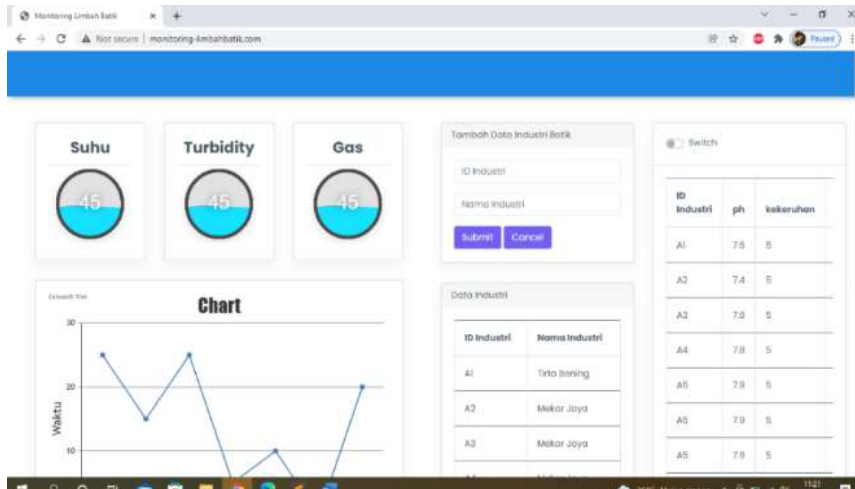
Monitoring Limbah Batik
Not secure | monitoring-limbahbatik.com
Paused

Suhu
45
Turbidity
45
Gas
45

Tambah Data Industri Batik
ID Industri
Nama Industri
Submit Cancel

Switch

| ID Industri | ph | kekeruhan |
|---|---|---|
| A1 | 7.5 | 5 |
| A2 | 7.4 | 5 |
| A3 | 7.6 | 5 |
| A4 | 7.8 | 5 |
| A5 | 7.9 | 5 |
| A5 | 7.9 | 5 |
| A5 | 7.9 | 5 |

Chart
30
20
10
Waktu

Data Industri

| ID Industri | Nama Industri |
|---|---|
| A1 | Tirta Bening |
| A2 | Makar Jaya |
| A3 | Makar Jaya |

11:21